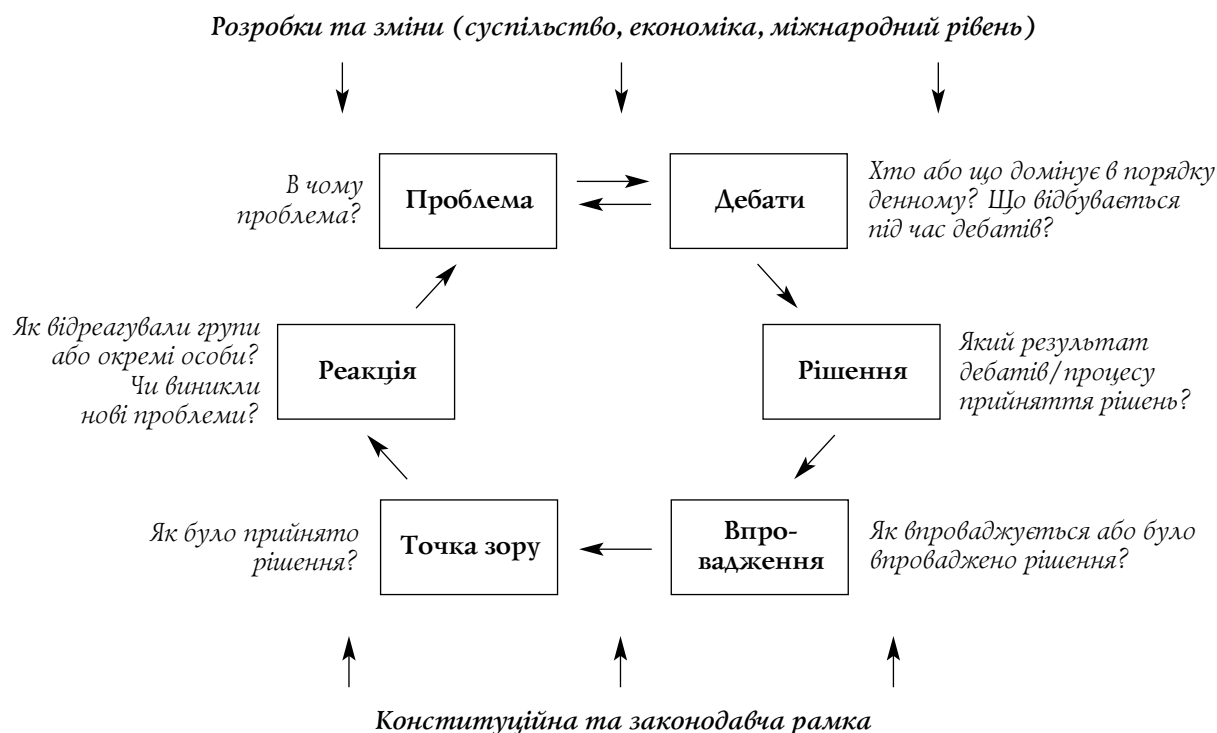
Розробки та зміни (суспільство, економіка, міжнародний рівень)

В чому проблема?

Проблема

Дебати

Хто або що домінує в порядку денному? Що відбувається під час дебатів?

Як відреагували групи або окремі особи? Чи виникли нові проблеми?

Реакція

Рішення

Який результат дебатів/процесу прийняття рішень?

Як було прийнято рішення?

Точка зору

Впровадження

Як впроваджується або було впроваджено рішення?

Конституційна та законодавча рамка